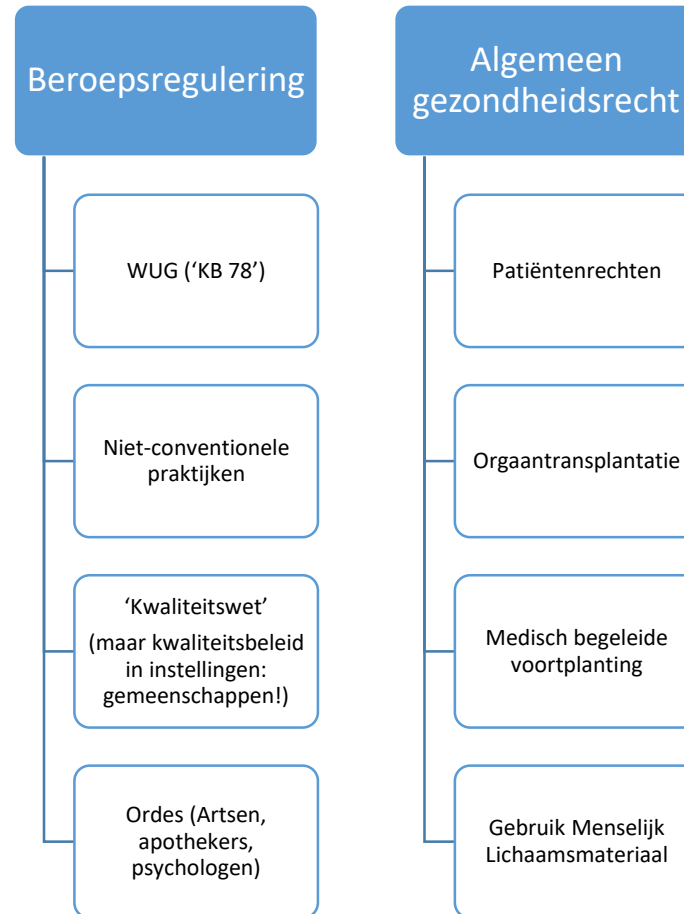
Beroepsregulering

WUG (‘KB 78’)

Niet-conventionele praktijken

‘Kwaliteitswet’

(maar kwaliteitsbeleid in instellingen: gemeenschappen!)

Ordes (Artsen, apothekers, psychologen)

Algemeen gezondheidsrecht

Patiëntenrechten

Orgaantransplantatie

Medisch begeleide voortplanting

Gebruik Menselijk Lichaamsmateriaal